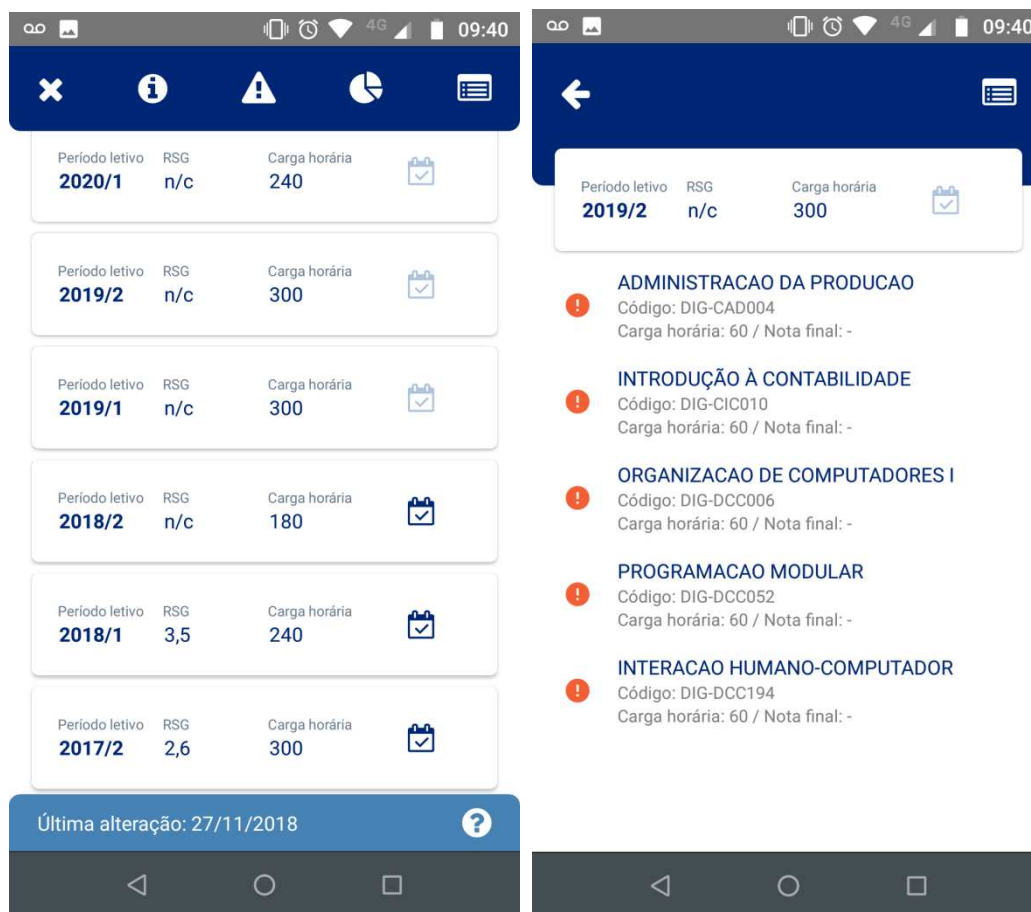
4G 09:40

Período letivo RSG Carga horária
2020/1 n/c 240

Período letivo RSG Carga horária
2019/2 n/c 300

Período letivo RSG Carga horária
2019/1 n/c 300

Período letivo RSG Carga horária
2018/2 n/c 180

Período letivo RSG Carga horária
2018/1 3,5 240

Período letivo RSG Carga horária
2017/2 2,6 300

Última alteração: 27/11/2018

4G 09:40

Período letivo RSG Carga horária
2019/2 n/c 300

ADMINISTRACAO DA PRODUCAO
Código: DIG-CAD004
Carga horária: 60 / Nota final: -

INTRODUÇÃO À CONTABILIDADE
Código: DIG-CIC010
Carga horária: 60 / Nota final: -

ORGANIZACAO DE COMPUTADORES I
Código: DIG-DCC006
Carga horária: 60 / Nota final: -

PROGRAMACAO MODULAR
Código: DIG-DCC052
Carga horária: 60 / Nota final: -

INTERACAO HUMANO-COMPUTADOR
Código: DIG-DCC194
Carga horária: 60 / Nota final: -